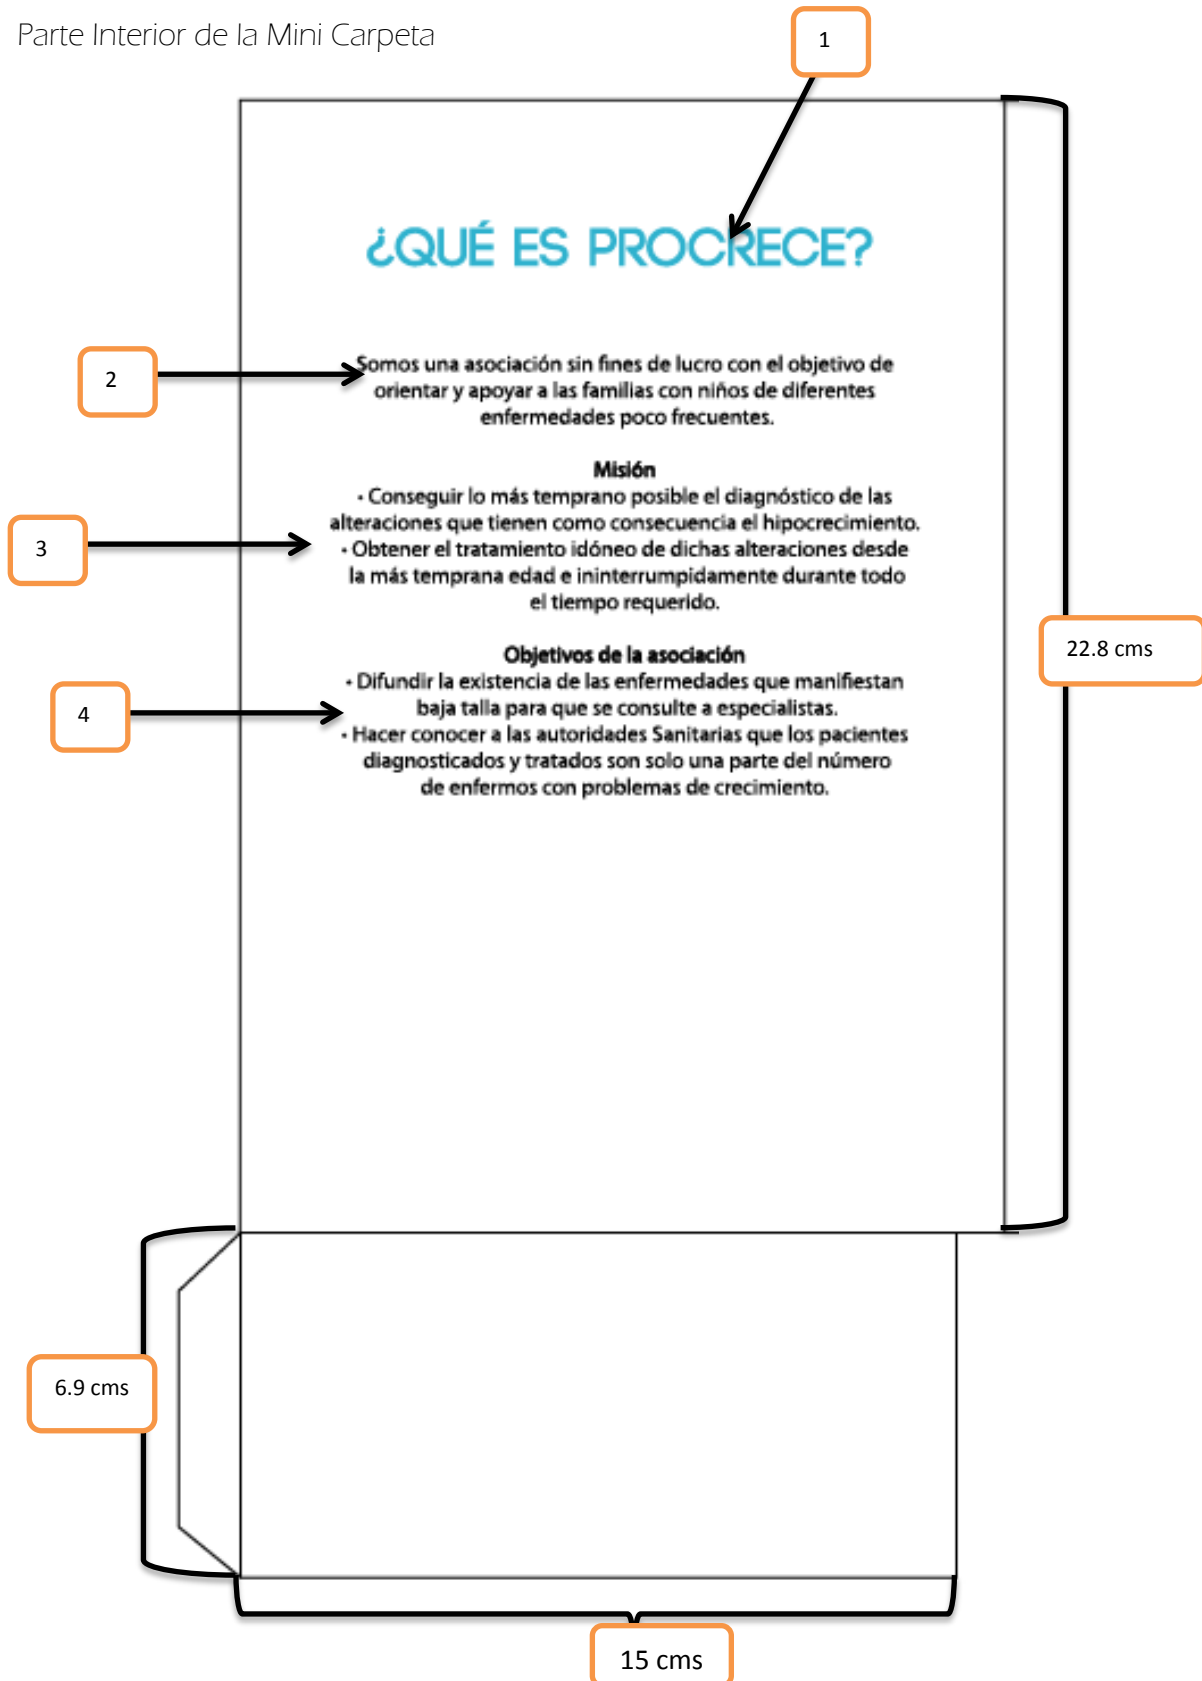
Parte Interior de la Mini Carpeta

1

¿QUÉ ES PROCRECE?

2

Somos una asociación sin fines de lucro con el objetivo de orientar y apoyar a las familias con niños de diferentes enfermedades poco frecuentes.

Misión

3

• Conseguir lo más temprano posible el diagnóstico de las alteraciones que tienen como consecuencia el hipocrecimiento.
• Obtener el tratamiento idóneo de dichas alteraciones desde la más temprana edad e ininterrumpidamente durante todo el tiempo requerido.

22.8 cms

Objetivos de la asociación

4

• Difundir la existencia de las enfermedades que manifiestan baja talla para que se consulte a especialistas.
• Hacer conocer a las autoridades Sanitarias que los pacientes diagnosticados y tratados son solo una parte del número de enfermos con problemas de crecimiento.

6.9 cms

15 cms